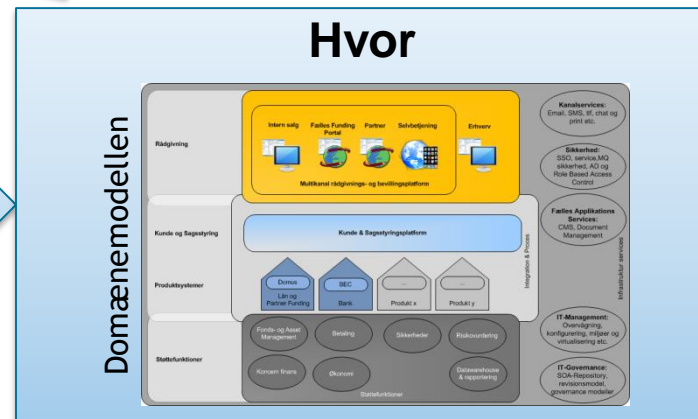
Hvor

Domænemodellen

Rådgivning

Intern salg

Fælles Funding Portal

Partner

Selvbetjening

Erhverv

Multikanal rådgivnings- og bevillingsplatform

Kunde og Sagsstyring

Kunde & Sagsstyringsplatform

Produktsystemer

Domus

Lån og Partner Funding

BEC

Bank

...

Produkt x

...

Produkt y

Integration & Proces

Støttefunktioner

Fonds- og Asset Management

Betaling

Sikkerheder

Risikorating

Koncern finans

Økonomi

Datawarehouse & rapportering

Støttefunktioner

Kanalservices: Email, SMS, tlf, chat og print etc.

Sikkerhed: SSO, service,MQ sikkerhed, AD og Role Based Access Control

Fælles Applikations Services: CMS, Document Management

Infrastruktur services

IT-Management: Overvågning, konfigurering, miljøer og virtualisering etc.

IT-Governance: SOA-Repository, revisionsmodel, governance modeller